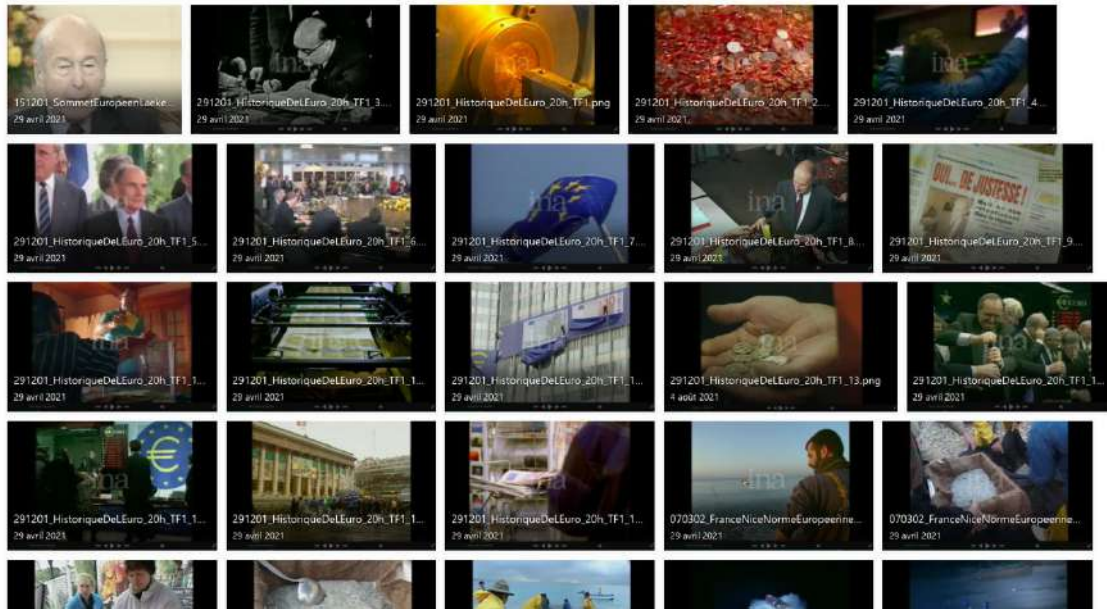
151201_SommetEuropeenLaeke...
29 avril 2021

291201_HistoriqueDeLEuro_20h_TF1_3...
29 avril 2021

291201_HistoriqueDeLEuro_20h_TF1.png
29 avril 2021

291201_HistoriqueDeLEuro_20h_TF1_2...
29 avril 2021

291201_HistoriqueDeLEuro_20h_TF1_4...
29 avril 2021

291201_HistoriqueDeLEuro_20h_TF1_5...
29 avril 2021

291201_HistoriqueDeLEuro_20h_TF1_6...
29 avril 2021

291201_HistoriqueDeLEuro_20h_TF1_7...
29 avril 2021

291201_HistoriqueDeLEuro_20h_TF1_8...
29 avril 2021

OUI... DE JUSTESSE !

291201_HistoriqueDeLEuro_20h_TF1_9...
29 avril 2021

291201_HistoriqueDeLEuro_20h_TF1_1...
29 avril 2021

291201_HistoriqueDeLEuro_20h_TF1_1...
29 avril 2021

291201_HistoriqueDeLEuro_20h_TF1_1...
29 avril 2021

291201_HistoriqueDeLEuro_20h_TF1_13.png
4 août 2021

291201_HistoriqueDeLEuro_20h_TF1_1...
29 avril 2021

291201_HistoriqueDeLEuro_20h_TF1_1...
29 avril 2021

291201_HistoriqueDeLEuro_20h_TF1_1...
29 avril 2021

291201_HistoriqueDeLEuro_20h_TF1_1...
29 avril 2021

070302_FranceNiceNormeEuropeenne...
29 avril 2021

070302_FranceNiceNormeEuropeenne...
29 avril 2021